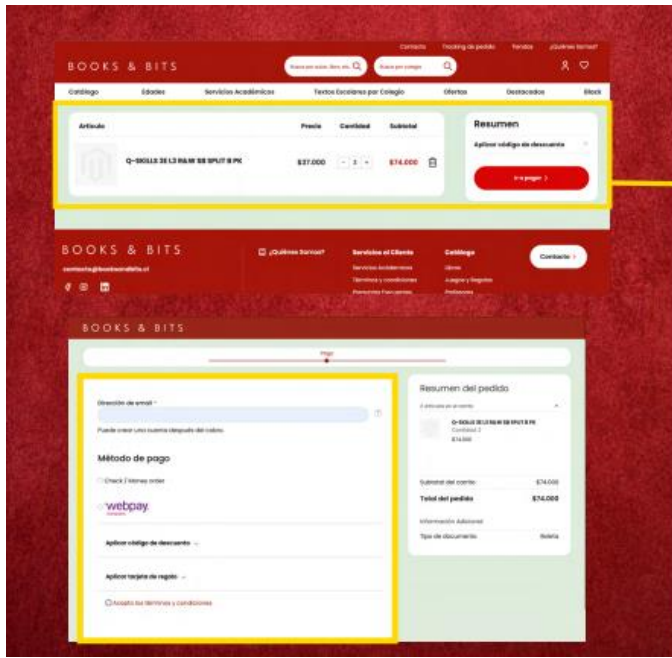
Contacto Tracking de pedido Tiendas ¿Quiénes Somos?

BOOKS & BITS

Busca por autor, libro, etc. Busca por colegio

Catálogo Edades Servicios Académicos Textos Escolares por Colegio Ofertas Destacados Black

| Artículo | Precio | Cantidad | Subtotal |
|---|---|---|---|
| Q-SKILLS 3E L3 R&W SB SPLIT B PK | $37.000 | - 2 + | $74.000 |

Resumen

Aplicar código de descuento

Ir a pagar >

BOOKS & BITS

contacto@booksandbits.cl

¿Quiénes Somos?

Servicios al Cliente
Servicios Académicos
Términos y condiciones
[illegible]

Catálogo
Libros
Juegos y Regalos
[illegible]

Contacto >

BOOKS & BITS

Pago

Dirección de email *

Puede crear una cuenta después del cobro.

Método de pago

Check / Money order

webpay

Aplicar código de descuento

Aplicar tarjeta de regalo

Acepto los términos y condiciones

Resumen del pedido

2 artículos en el carrito

Q-SKILLS 3E L3 R&W SB SPLIT B PK
Cantidad: 2
$74.000

Subtotal del carrito $74.000

Total del pedido $74.000

Información Adicional

Tipo de documento Boleta